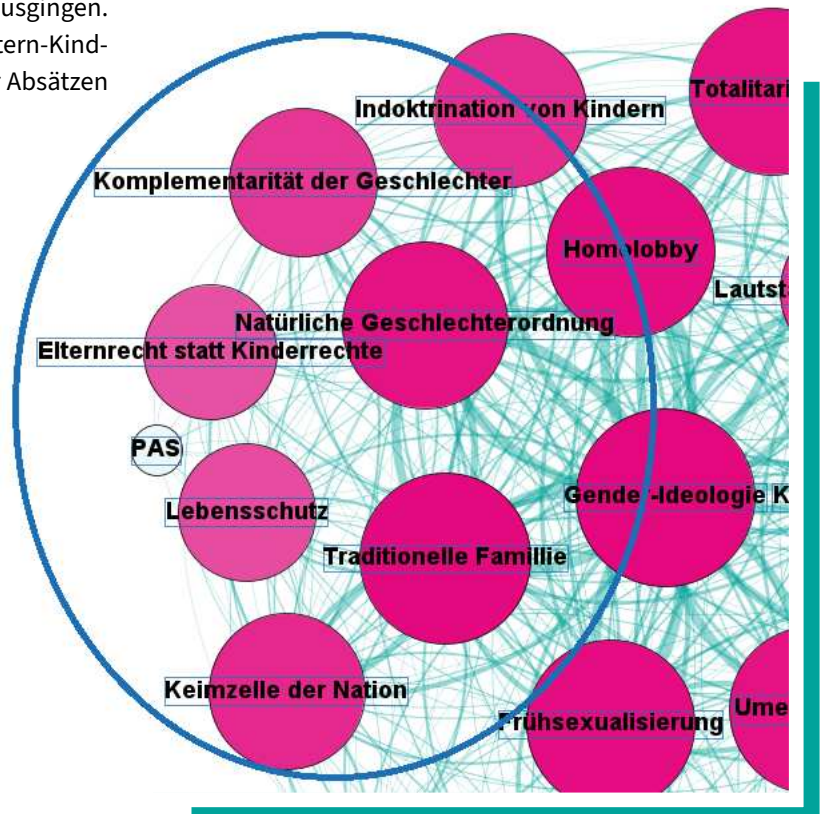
usgingen.
tern-Kind-
Absätzen

Indoktrination von Kindern

Totalitar

Komplementarität der Geschlechter

Homolobby

Lautst

Natürliche Geschlechterordnung

Elternrecht statt Kinderrechte

PAS

Gender-Ideologie K

Lebensschutz

Traditionelle Famillie

Keimzelle der Nation

Frühsexualisierung

Ume